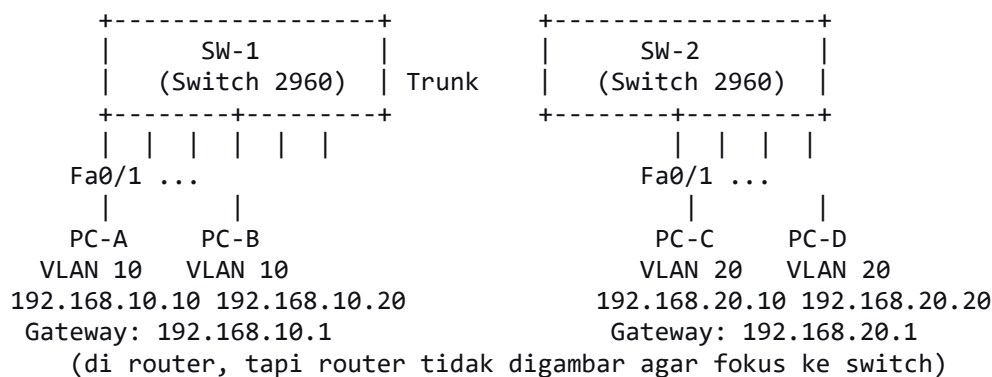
SW-1
(Switch 2960)

Trunk

SW-2
(Switch 2960)

Fa0/1 ...

PC-A
VLAN 10
192.168.10.10

PC-B
VLAN 10
192.168.10.20

Gateway: 192.168.10.1

Fa0/1 ...

PC-C
VLAN 20
192.168.20.10

PC-D
VLAN 20
192.168.20.20

Gateway: 192.168.20.1

(di router, tapi router tidak digambar agar fokus ke switch)